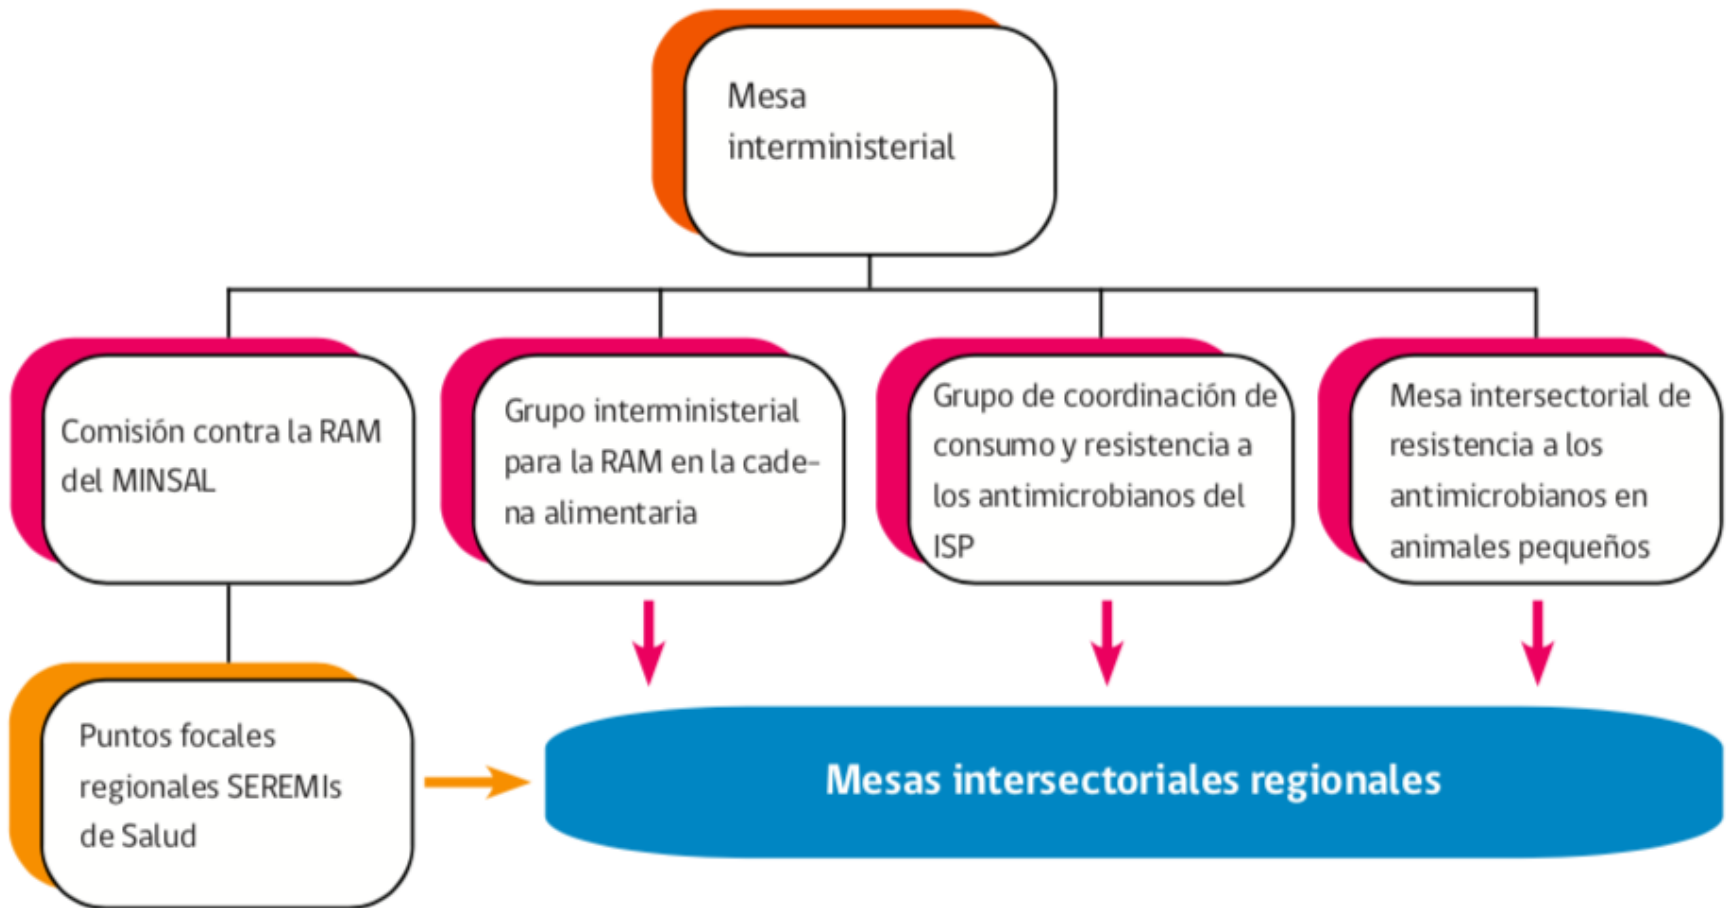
Mesa interministerial

Comisión contra la RAM del MINSAL

Grupo interministerial para la RAM en la cadena alimentaria

Grupo de coordinación de consumo y resistencia a los antimicrobianos del ISP

Mesa intersectorial de resistencia a los antimicrobianos en animales pequeños

Puntos focales regionales SEREMIs de Salud

Mesas intersectoriales regionales